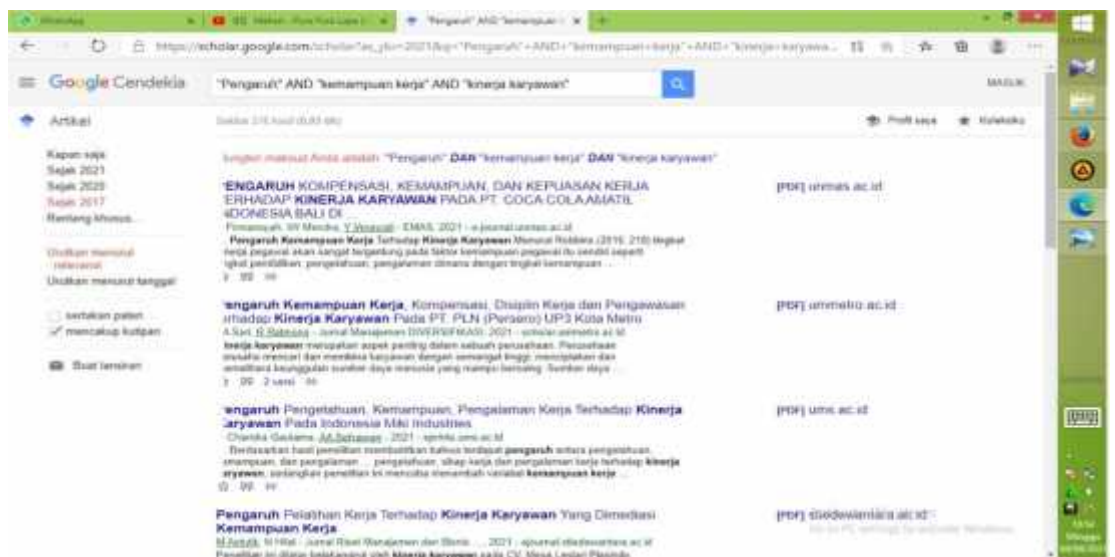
WhatsApp | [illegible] | "Pengaruh" AND "kemampuan ×

https://scholar.google.com/scholar?as_ylo=2021&q="Pengaruh"+AND+"kemampuan+kerja"+AND+"kinerja+karyawa...

≡ Google Cendekia | "Pengaruh" AND "kemampuan kerja" AND "kinerja karyawan" | MASUK

Artikel | Sekitar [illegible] hasil ([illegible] dtk) | Profil saya | Koleksiku

Kapan saja
Sejak 2021
Sejak 2020
Sejak 2017
Rentang khusus...

Urutkan menurut relevansi
Urutkan menurut tanggal

sertakan paten
✓ mencakup kutipan

Buat lansiran

Mungkin maksud Anda adalah: "Pengaruh" DAN "kemampuan kerja" DAN "kinerja karyawan"

'ENGARUH KOMPENSASI, KEMAMPUAN, DAN KEPUASAN KERJA 'ERHADAP KINERJA KARYAWAN PADA PT. COCA COLA AMATIL ·IDONESIA BALI DI ...
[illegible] - EMAS, 2021 - e-journal.unmas.ac.id
Pengaruh Kemampuan Kerja Terhadap Kinerja Karyawan Menurut Robbins (2016: 210) tingkat kerja pegawai akan sangat tergantung pada faktor kemampuan pegawai itu sendiri seperti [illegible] pendidikan, pengetahuan, pengalaman dimana dengan tingkat kemampuan ...
[PDF] unmas.ac.id

'engaruh Kemampuan Kerja, Kompensasi, Disiplin Kerja dan Pengawasan ·rhadap Kinerja Karyawan Pada PT. PLN (Persero) UP3 Kota Metro
A Sari, R Rahman - Jurnal Manajemen DIVERSIFIKASI, 2021 - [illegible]
kinerja karyawan merupakan aspek penting dalam sebuah perusahaan. Perusahaan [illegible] mencari dan memiliki karyawan dengan semangat tinggi, menciptakan dan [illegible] keunggulan sumber daya manusia yang mampu bersaing. Sumber daya ...
2 versi
[PDF] ummetro.ac.id

'engaruh Pengetahuan, Kemampuan, Pengalaman Kerja Terhadap Kinerja ·aryawan Pada Indonesia Miki Industries
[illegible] - 2021 - eprints.ums.ac.id
Berdasarkan hasil penelitian membuktikan bahwa terdapat pengaruh antara pengetahuan, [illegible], dan pengalaman ... pengetahuan, sikap kerja dan pengalaman kerja terhadap kinerja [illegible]. sehingga penelitian ini mencoba menambah variabel kemampuan kerja ...
[PDF] ums.ac.id

Pengaruh Pelatihan Kerja Terhadap Kinerja Karyawan Yang Dimediasi Kemampuan Kerja
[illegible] - Jurnal Riset Manajemen dan Bisnis, 2021 - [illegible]
Penelitian ini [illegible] kinerja karyawan pada CV. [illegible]
[PDF] stiedewantara.ac.id